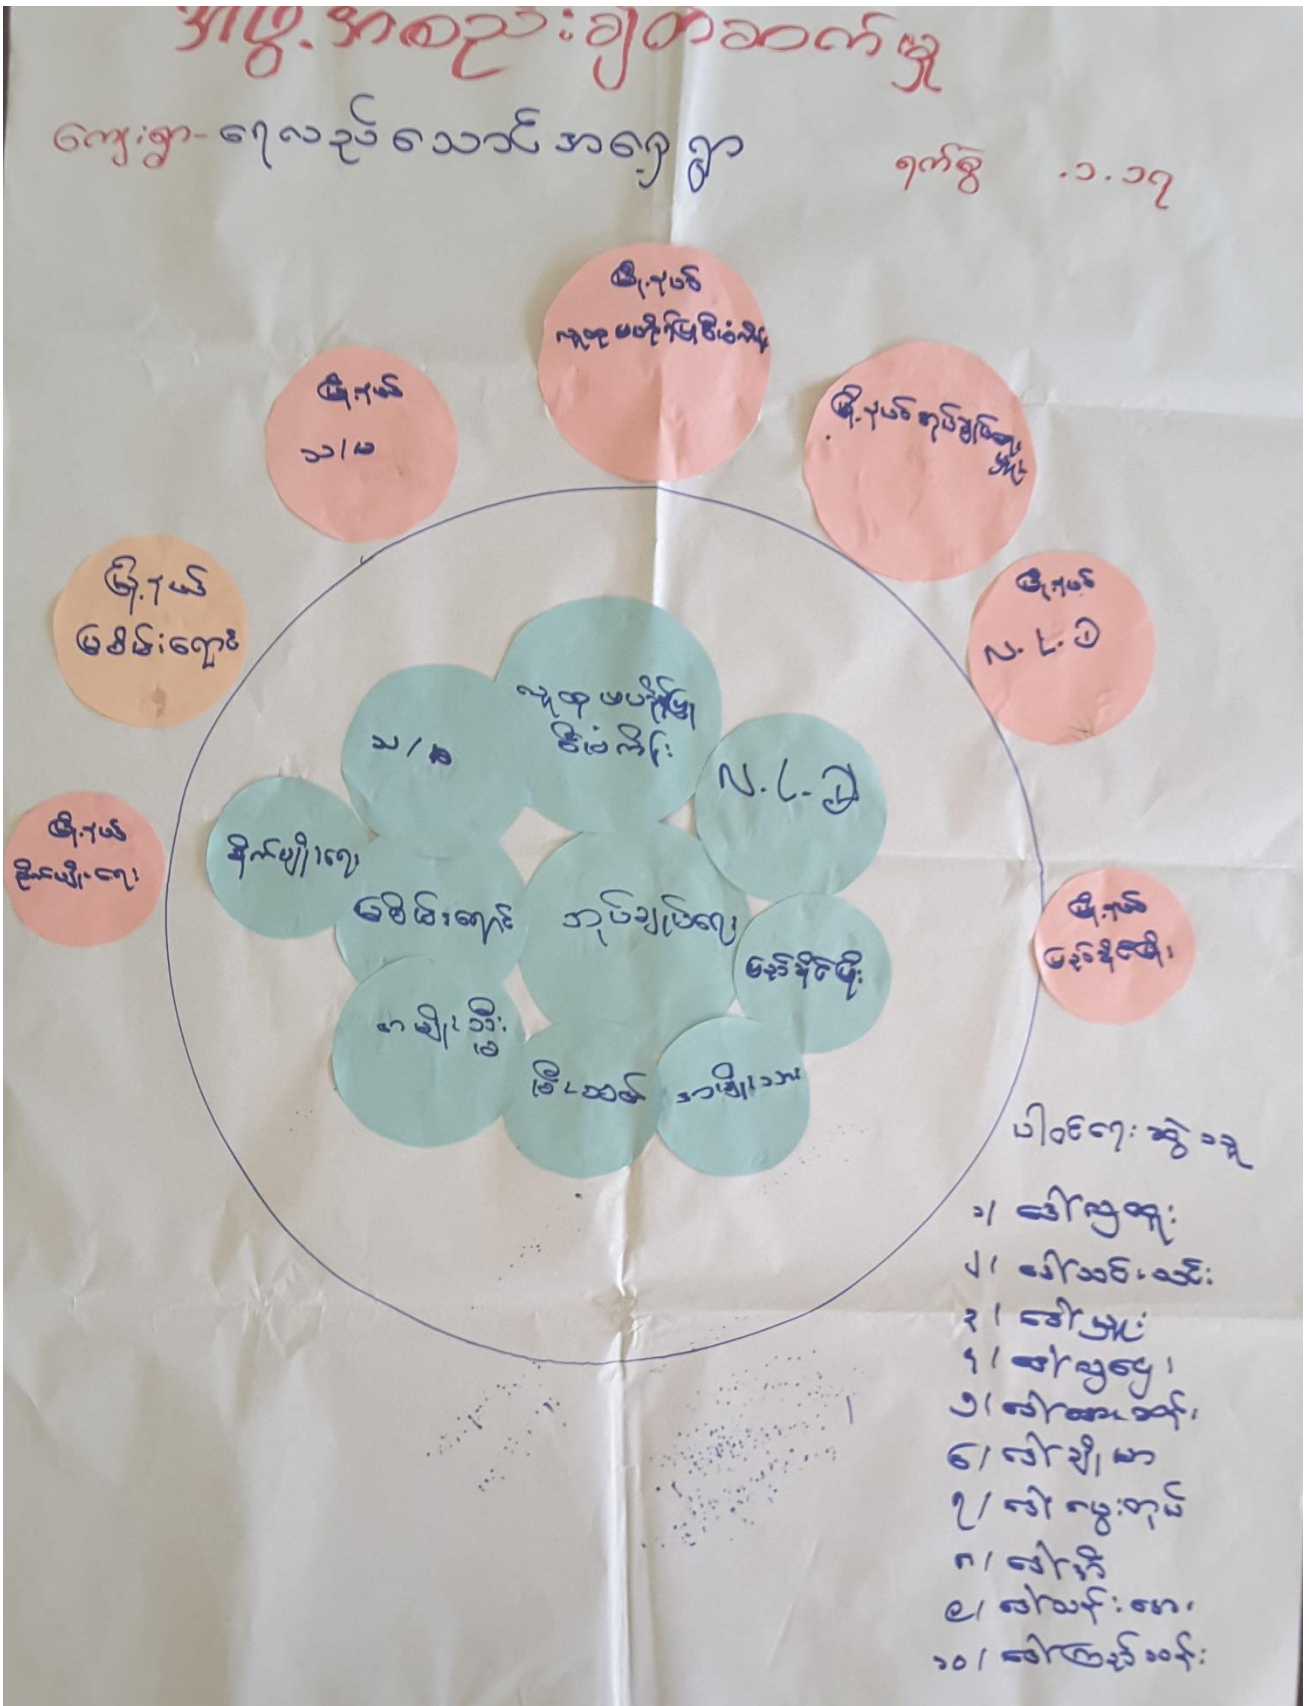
အဖွဲ့အစည်းချိတ်ဆက်မှု

ကျေးရွာ - ရေလည်သောင်အရှေ့ရွာ

ရက်စွဲ .၁.၁၇

မြို့နယ် လူထုမပါဘိုမြစ်စုံလင်း

မြို့နယ် သ/မ

မြို့နယ် ဘုန်းကြီးကျောင်း

မြို့နယ် န.ပ.စ

မြို့နယ် မစိမ်းကျော်

မြို့နယ် ဦးလှိုင်ရေး

မြို့နယ် မြန်မာဗိုလ်

လူထုမပါဘိုမြစ်စုံလင်း

သ/မ

န.ပ.စ

ရိုက်ကျိုးရေး

မစိမ်းကျော်

ဘုန်းကြီးကျောင်း

မြန်မာဗိုလ်

ဆေးခန်း

မြို့ထဲ

ဘုရားသား

ပါဝင်ရေးဆွဲသူ

၁/ ဒေါ်လှရီ

၂/ ဒေါ်သင်းသင်း

၃/ ဒေါ်ဥမ

၄/ ဒေါ်လှမြေ

၅/ ဒေါ်အေးခင်

၆/ ဒေါ်ချိုမာ

၇/ ဒေါ်ကျွန်းတင်

၈/ ဒေါ်နီ

၉/ ဒေါ်ယဉ်းမာ

၁၀/ ဒေါ်ကြည်ဝင်း